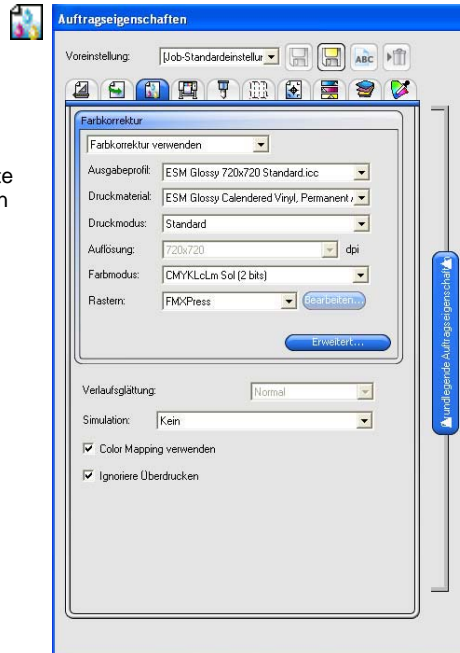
Auftragseigenschaften

Voreinstellung: [Job-Standardeinstellur

ABC

te
n

Farbkorrektur

Farbkorrektur verwenden

Ausgabeprofil: ESM Glossy 720x720 Standard.icc

Druckmaterial: ESM Glossy Calendered Vinyl, Permanent

Druckmodus: Standard

Auflösung: 720x720 dpi

Farbmodus: CMYKLcLm Sol (2 bits)

Rastern: FMXPress Bearbeiten...

Erweitert...

Verlaufsglättung: Normal

Simulation: Kein

Color Mapping verwenden

Ignoriere Überdrucken

undlegende Auftragseigenschaft